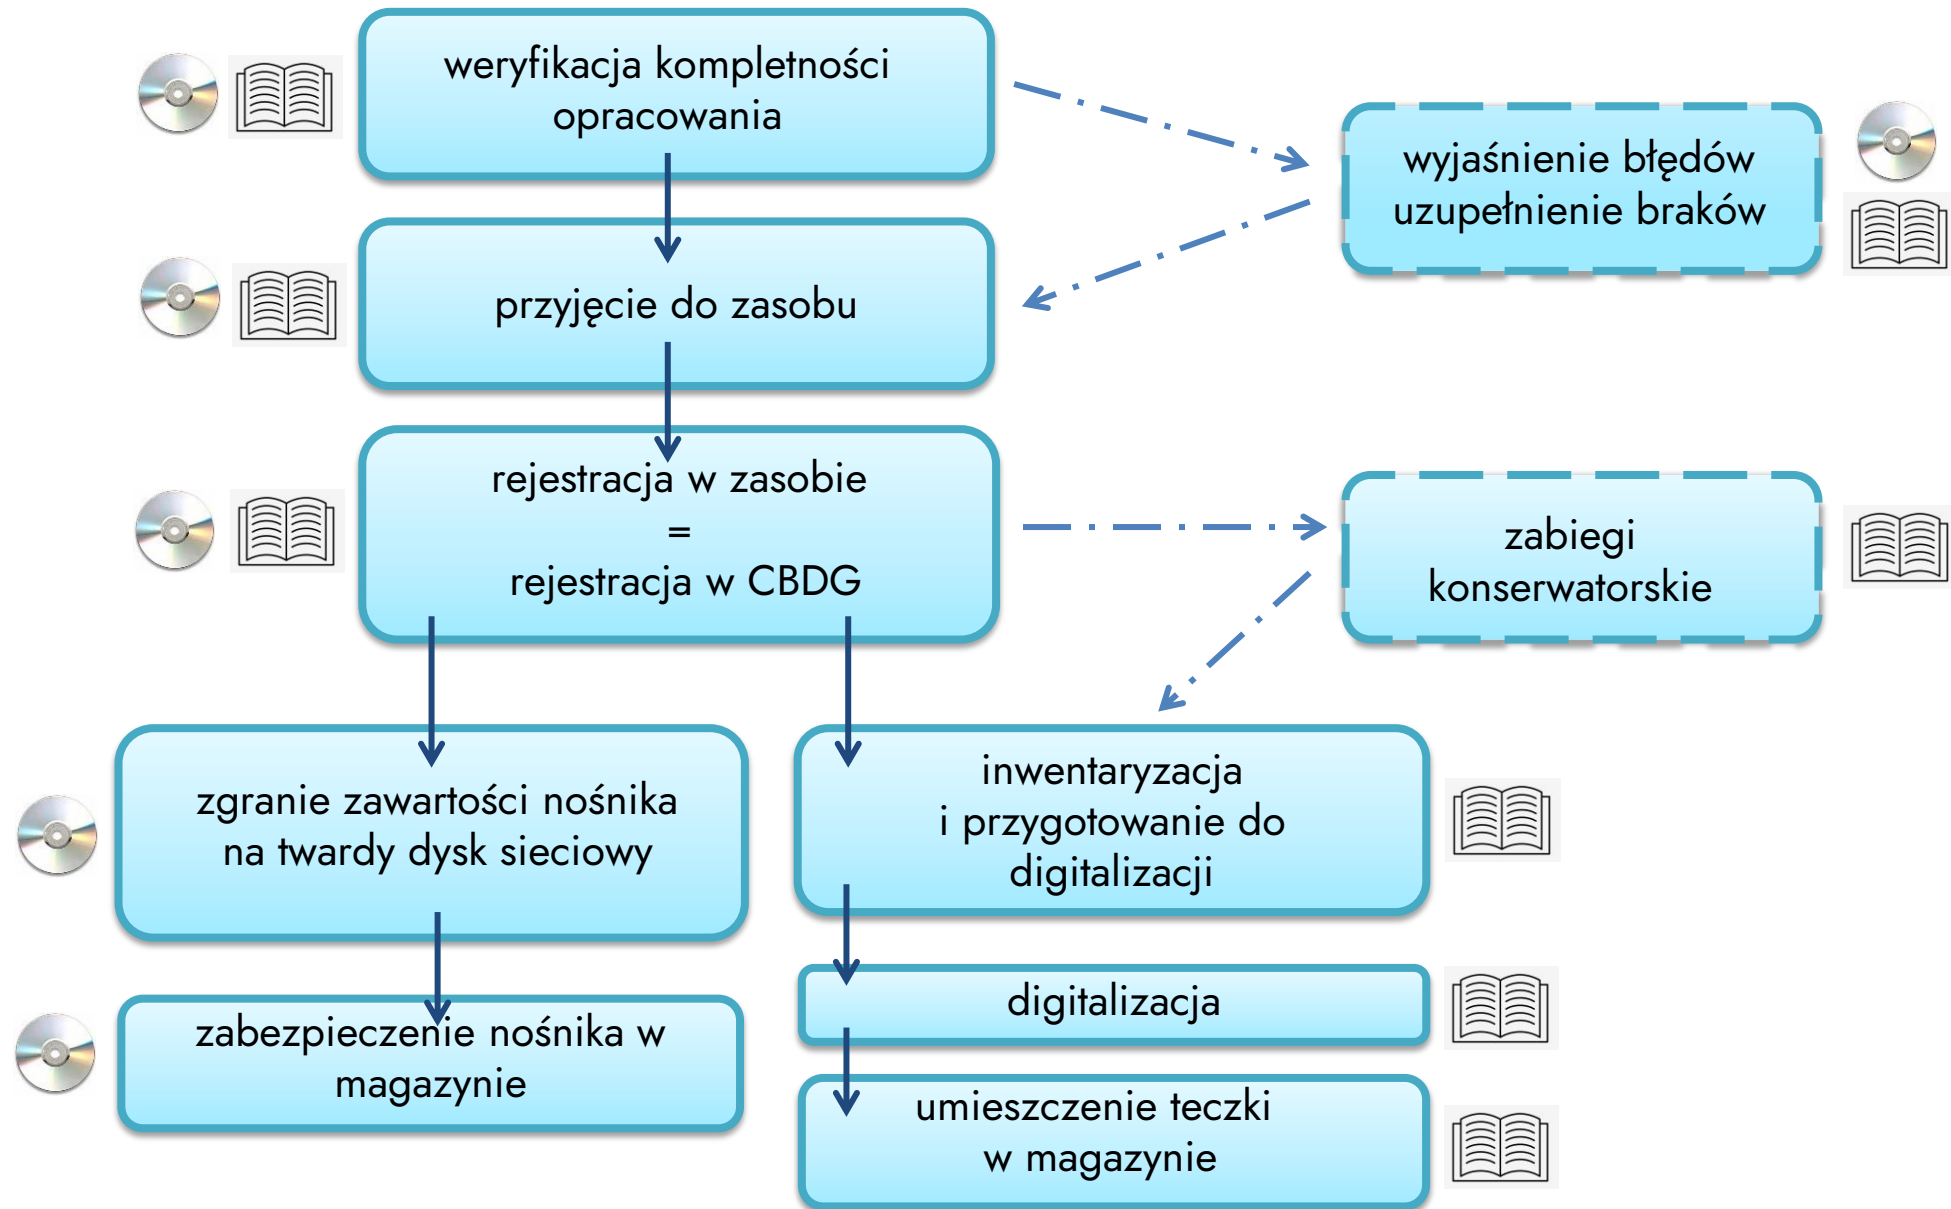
weryfikacja kompletności opracowania

wyjaśnienie błędów uzupełnienie braków

przyjęcie do zasobu

rejestracja w zasobie
=
rejestracja w CBDG

zabiegi konserwatorskie

zgranie zawartości nośnika na twardy dysk sieciowy

inwentaryzacja i przygotowanie do digitalizacji

digitalizacja

zabezpieczenie nośnika w magazynie

umieszczenie teczki w magazynie